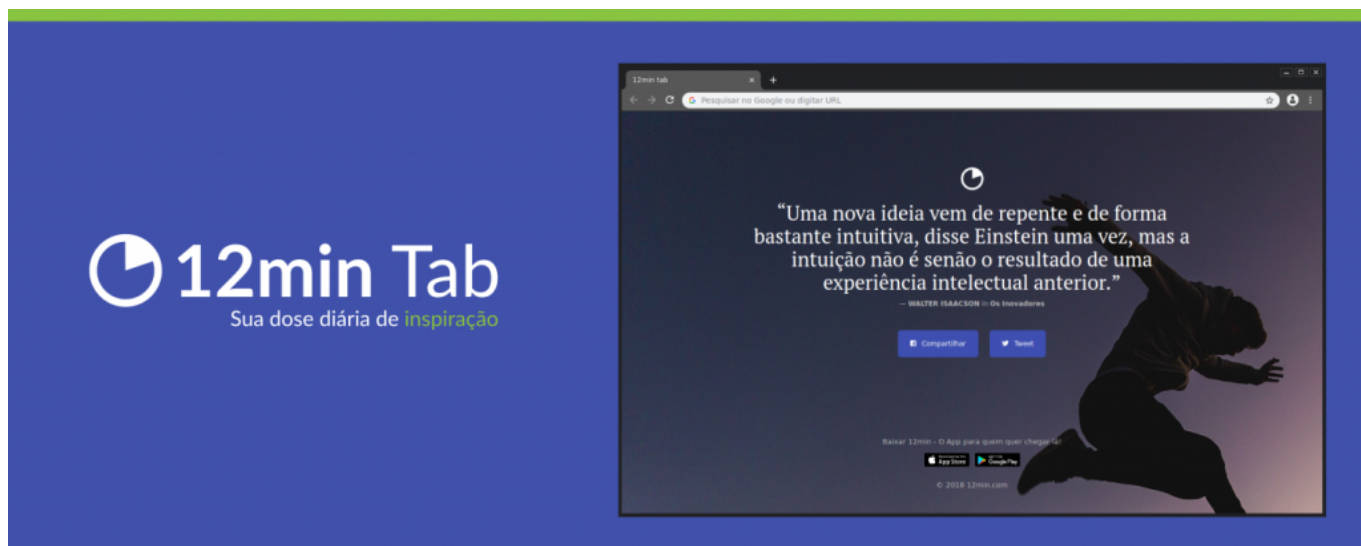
12min Tab
Sua dose diária de inspiração

12min tab
Pesquisar no Google ou digitar URL

“Uma nova ideia vem de repente e de forma bastante intuitiva, disse Einstein uma vez, mas a intuição não é senão o resultado de uma experiência intelectual anterior.”

— WALTER ISAACSON in Os Inovadores

Compartilhar
Tweet

Baixar 12min - O App para quem quer chegar lá!
App Store
Google Play

© 2018 12min.com